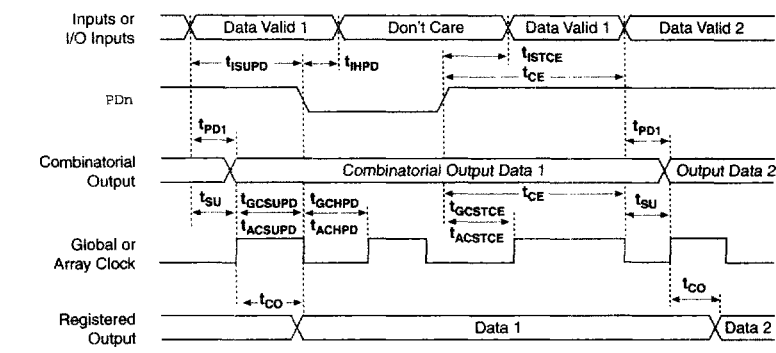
Inputs or I/O Inputs

Data Valid 1

Don't Care

Data Valid 1

Data Valid 2

$t_{ISUPD}$

$t_{IHPD}$

$t_{ISTCE}$

$t_{CE}$

PDn

$t_{PD1}$

$t_{PD1}$

Combinatorial Output

Combinatorial Output Data 1

Output Data 2

$t_{SU}$

$t_{GCSUPD}$

$t_{ACSUPD}$

$t_{GCHPD}$

$t_{ACHPD}$

$t_{CE}$

$t_{GCSTCE}$

$t_{ACSTCE}$

$t_{SU}$

Global or Array Clock

$t_{CO}$

$t_{CO}$

Registered Output

Data 1

Data 2